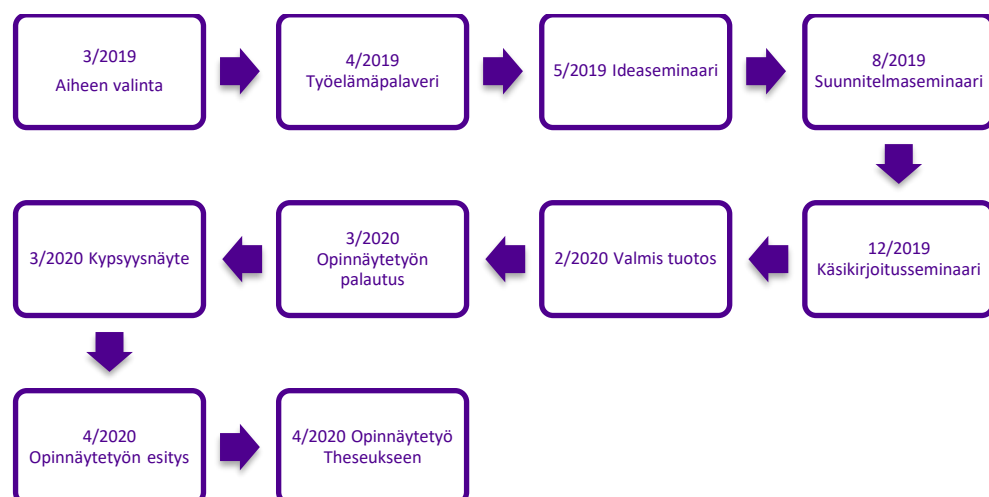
3/2019
Aiheen valinta

4/2019
Työelämäpalaveri

5/2019 Ideaseminaari

8/2019
Suunnitelmaseminaari

12/2019
Käsikirjoitusseminaari

2/2020 Valmis tuotos

3/2020
Opinnäytetyön palautus

3/2020 Kypsyysnäyte

4/2020
Opinnäytetyön esitys

4/2020 Opinnäytetyö Theseukseen